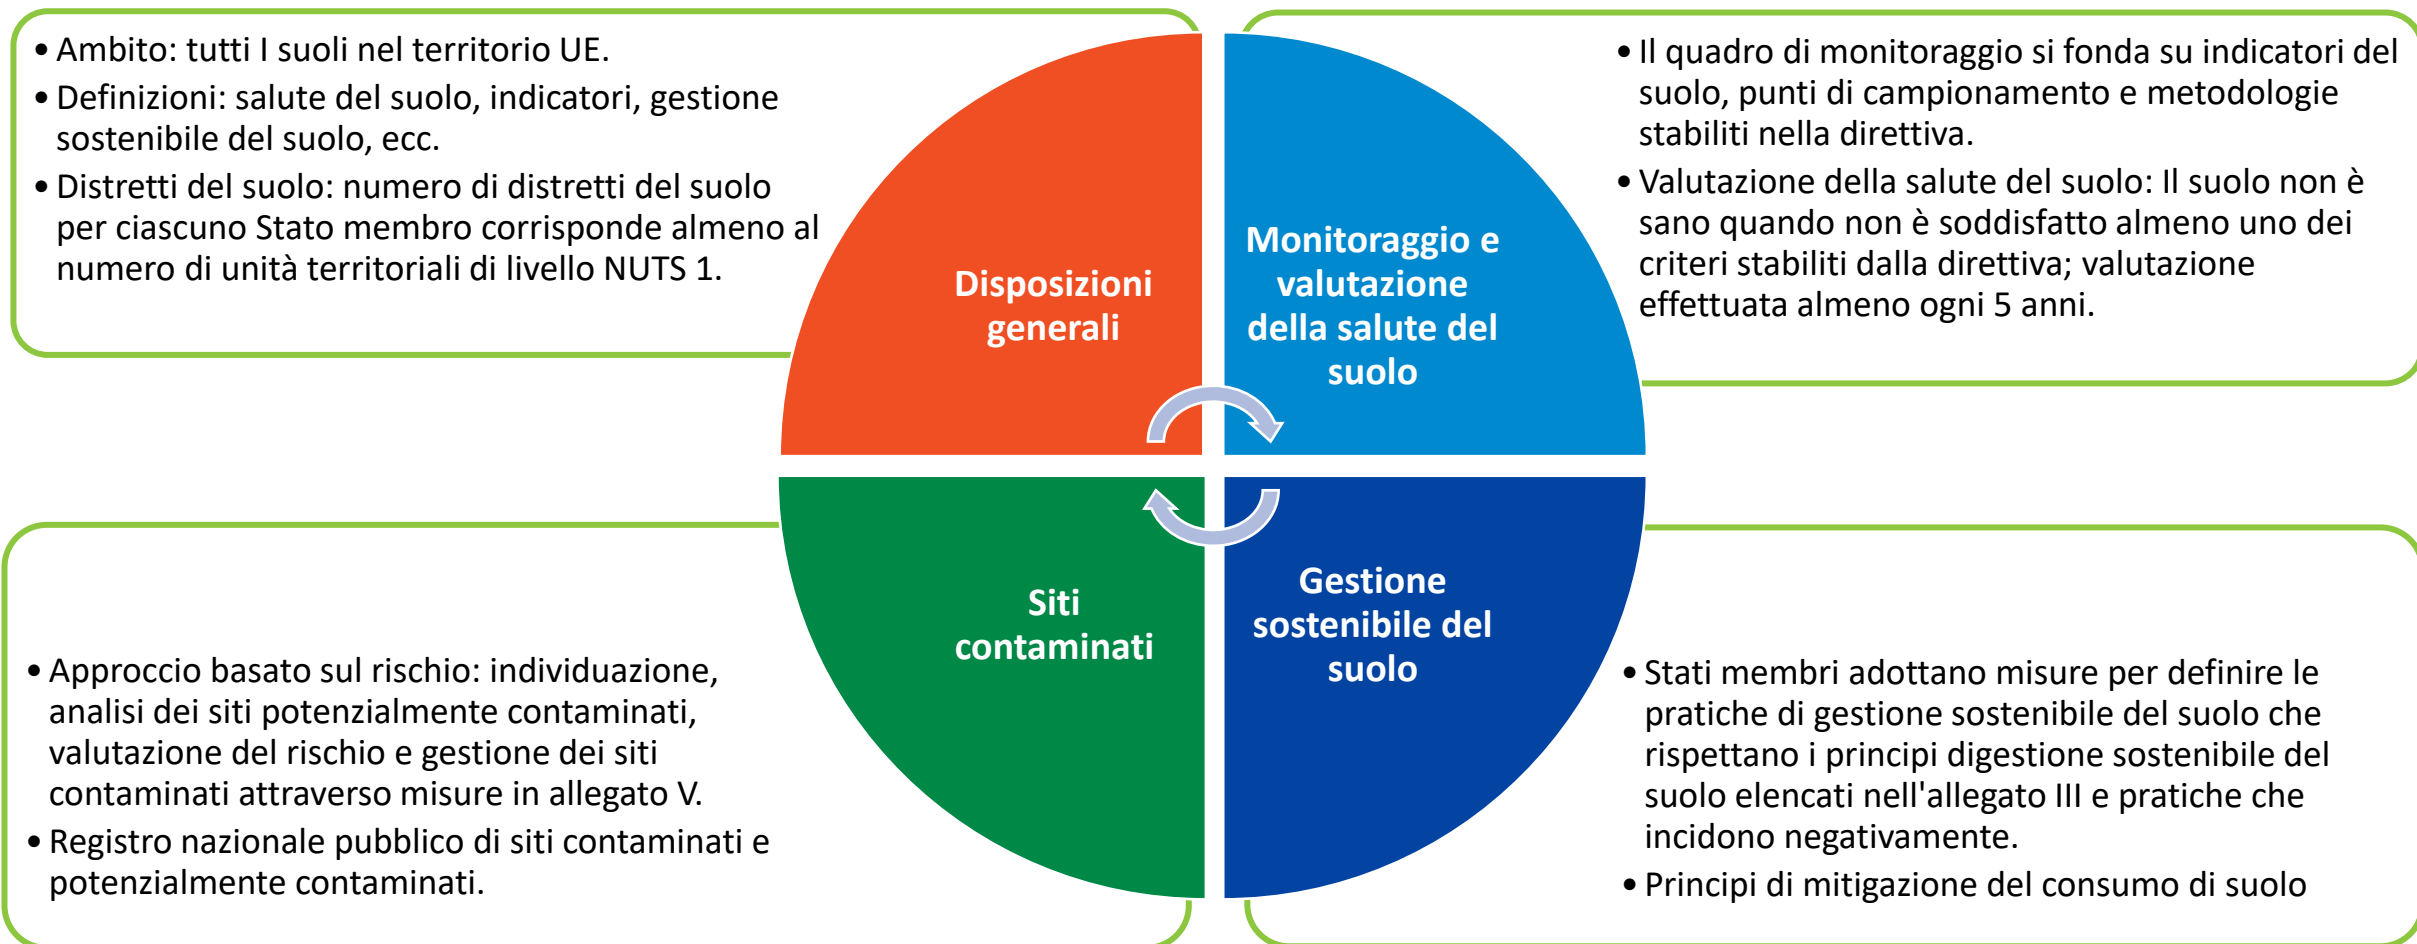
• Ambito: tutti I suoli nel territorio UE.
• Definizioni: salute del suolo, indicatori, gestione sostenibile del suolo, ecc.
• Distretti del suolo: numero di distretti del suolo per ciascuno Stato membro corrisponde almeno al numero di unità territoriali di livello NUTS 1.

Disposizioni generali

Monitoraggio e valutazione della salute del suolo

• Il quadro di monitoraggio si fonda su indicatori del suolo, punti di campionamento e metodologie stabiliti nella direttiva.
• Valutazione della salute del suolo: Il suolo non è sano quando non è soddisfatto almeno uno dei criteri stabiliti dalla direttiva; valutazione effettuata almeno ogni 5 anni.

Siti contaminati

Gestione sostenibile del suolo

• Approccio basato sul rischio: individuazione, analisi dei siti potenzialmente contaminati, valutazione del rischio e gestione dei siti contaminati attraverso misure in allegato V.
• Registro nazionale pubblico di siti contaminati e potenzialmente contaminati.

• Stati membri adottano misure per definire le pratiche di gestione sostenibile del suolo che rispettano i principi digestione sostenibile del suolo elencati nell'allegato III e pratiche che incidono negativamente.
• Principi di mitigazione del consumo di suolo